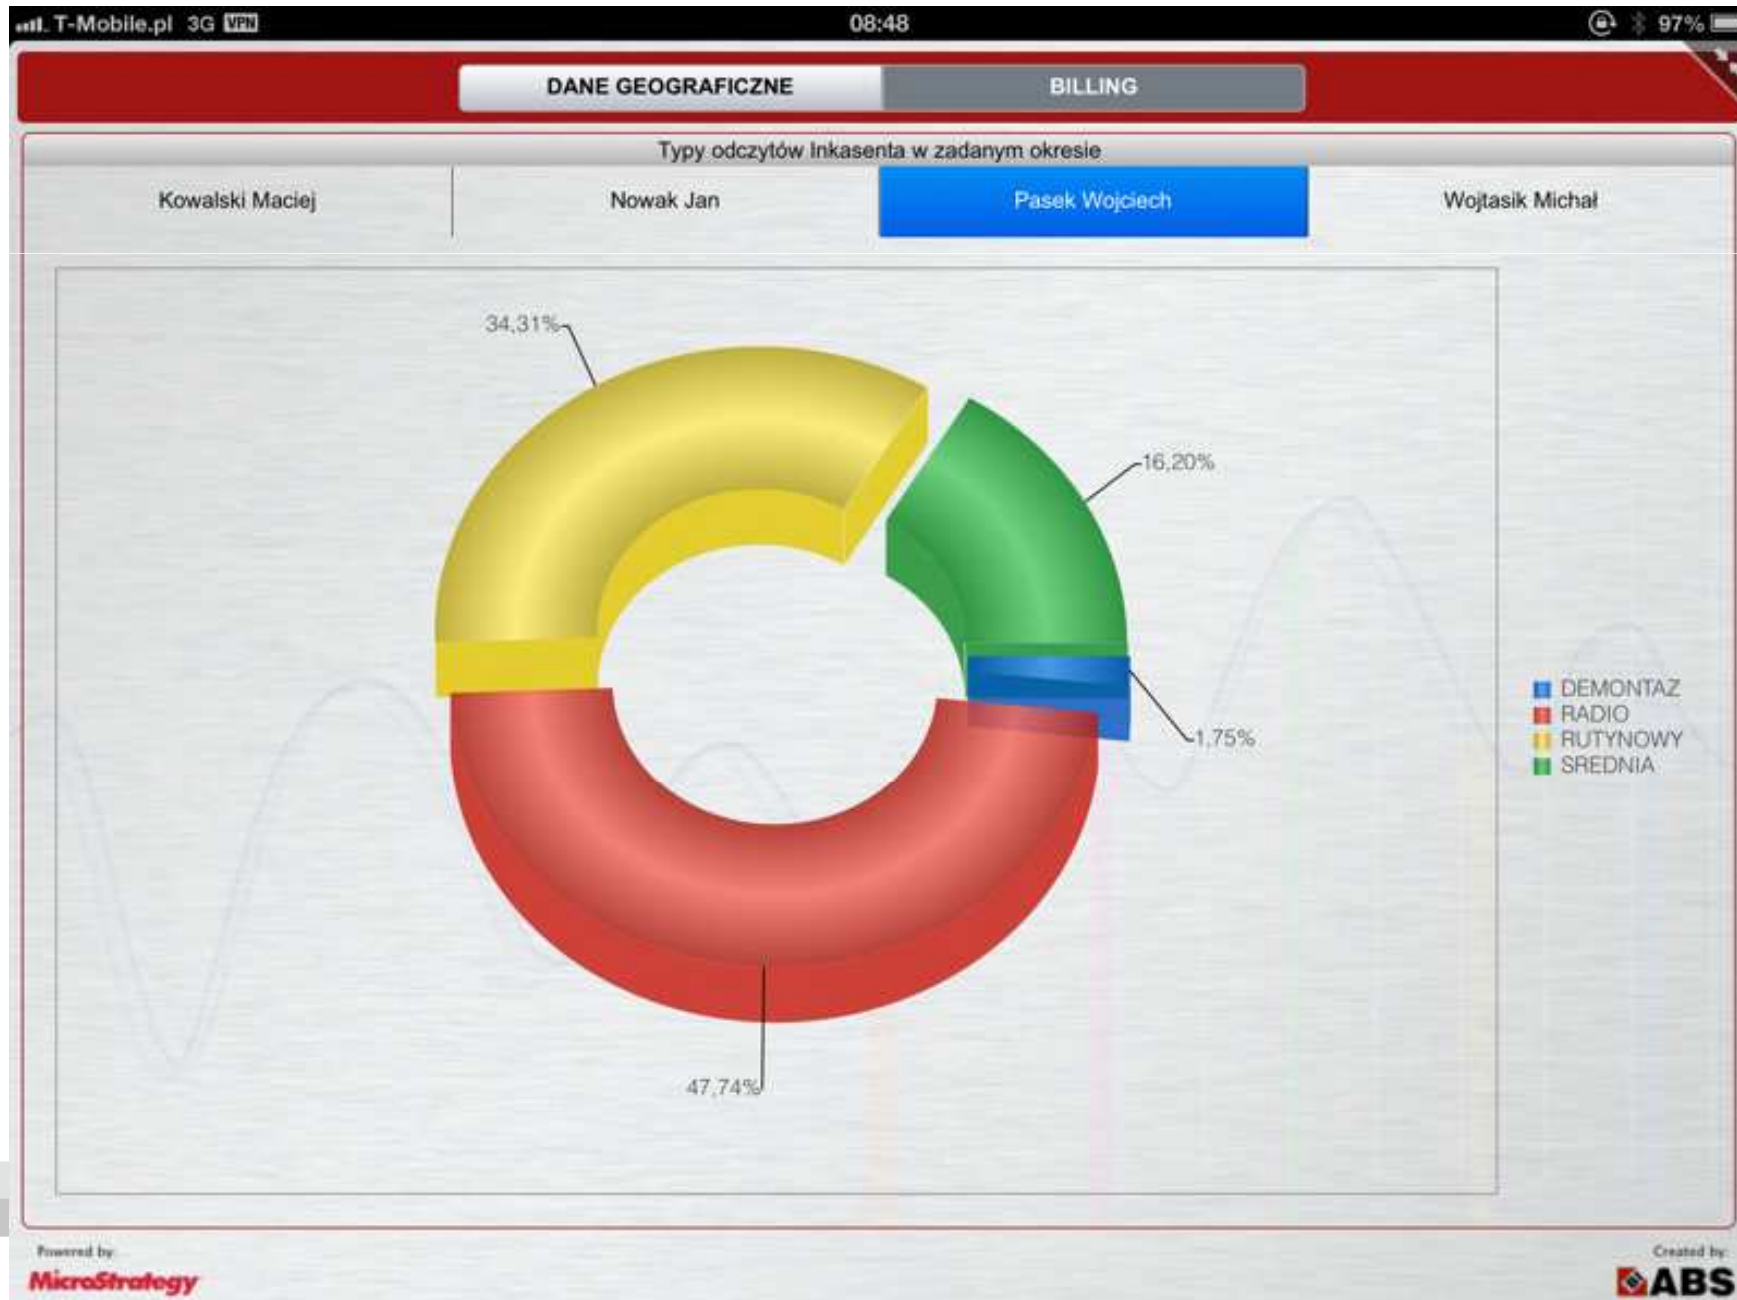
T-Mobile.pl 3G VPN 08:48 97%

DANE GEOGRAFICZNE BILLING

Typy odczytów Inkasenta w zadanym okresie

Kowalski Maciej | Nowak Jan | Pasek Wojciech | Wojtasik Michał

34,31%
16,20%
1,75%
47,74%

DEMONTAZ
RADIO
RUTYNOWY
SREDNIA

Powered by:
MicroStrategy

Created by:
ABS